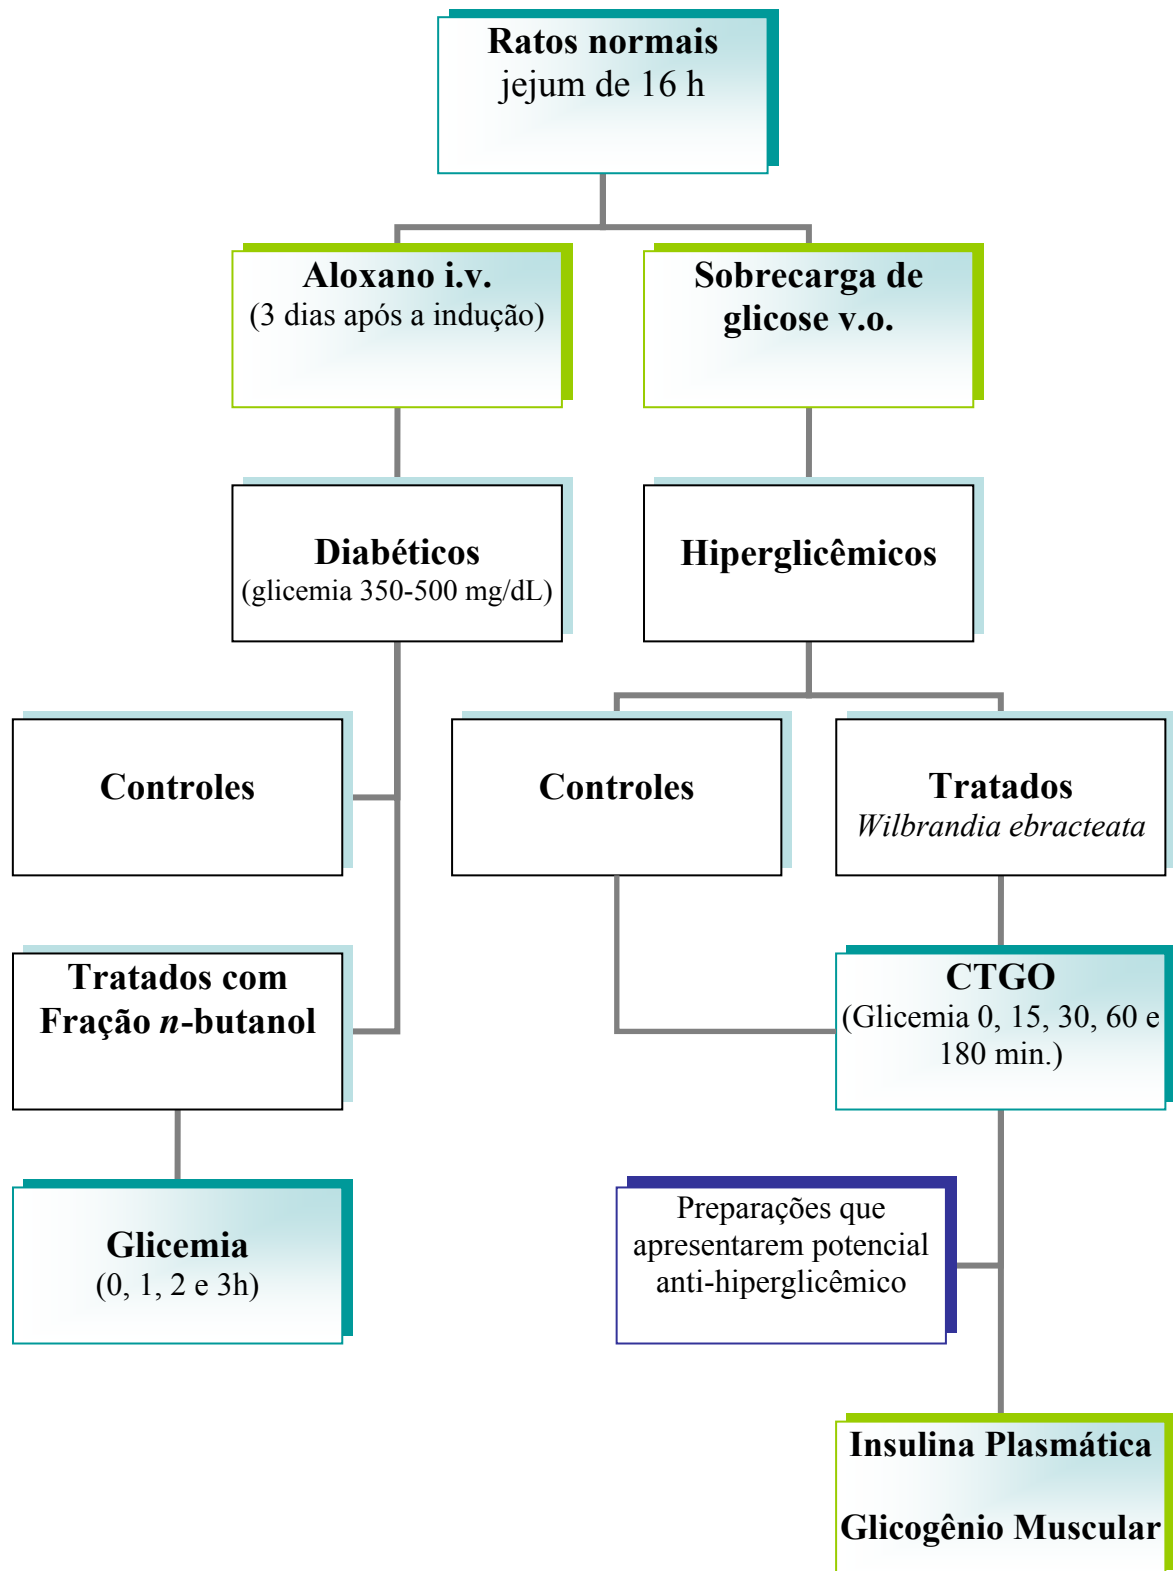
Ratos normais
jejum de 16 h

Aloxano i.v.
(3 dias após a indução)

Sobrecarga de glicose v.o.

Diabéticos
(glicemia 350-500 mg/dL)

Hiperglicêmicos

Controles

Controles

Tratados
*Wilbrandia ebracteata*

Tratados com Fração *n*-butanol

CTGO
(Glicemia 0, 15, 30, 60 e 180 min.)

Glicemia
(0, 1, 2 e 3h)

Preparações que apresentarem potencial anti-hiperglicêmico

Insulina Plasmática

Glicogênio Muscular